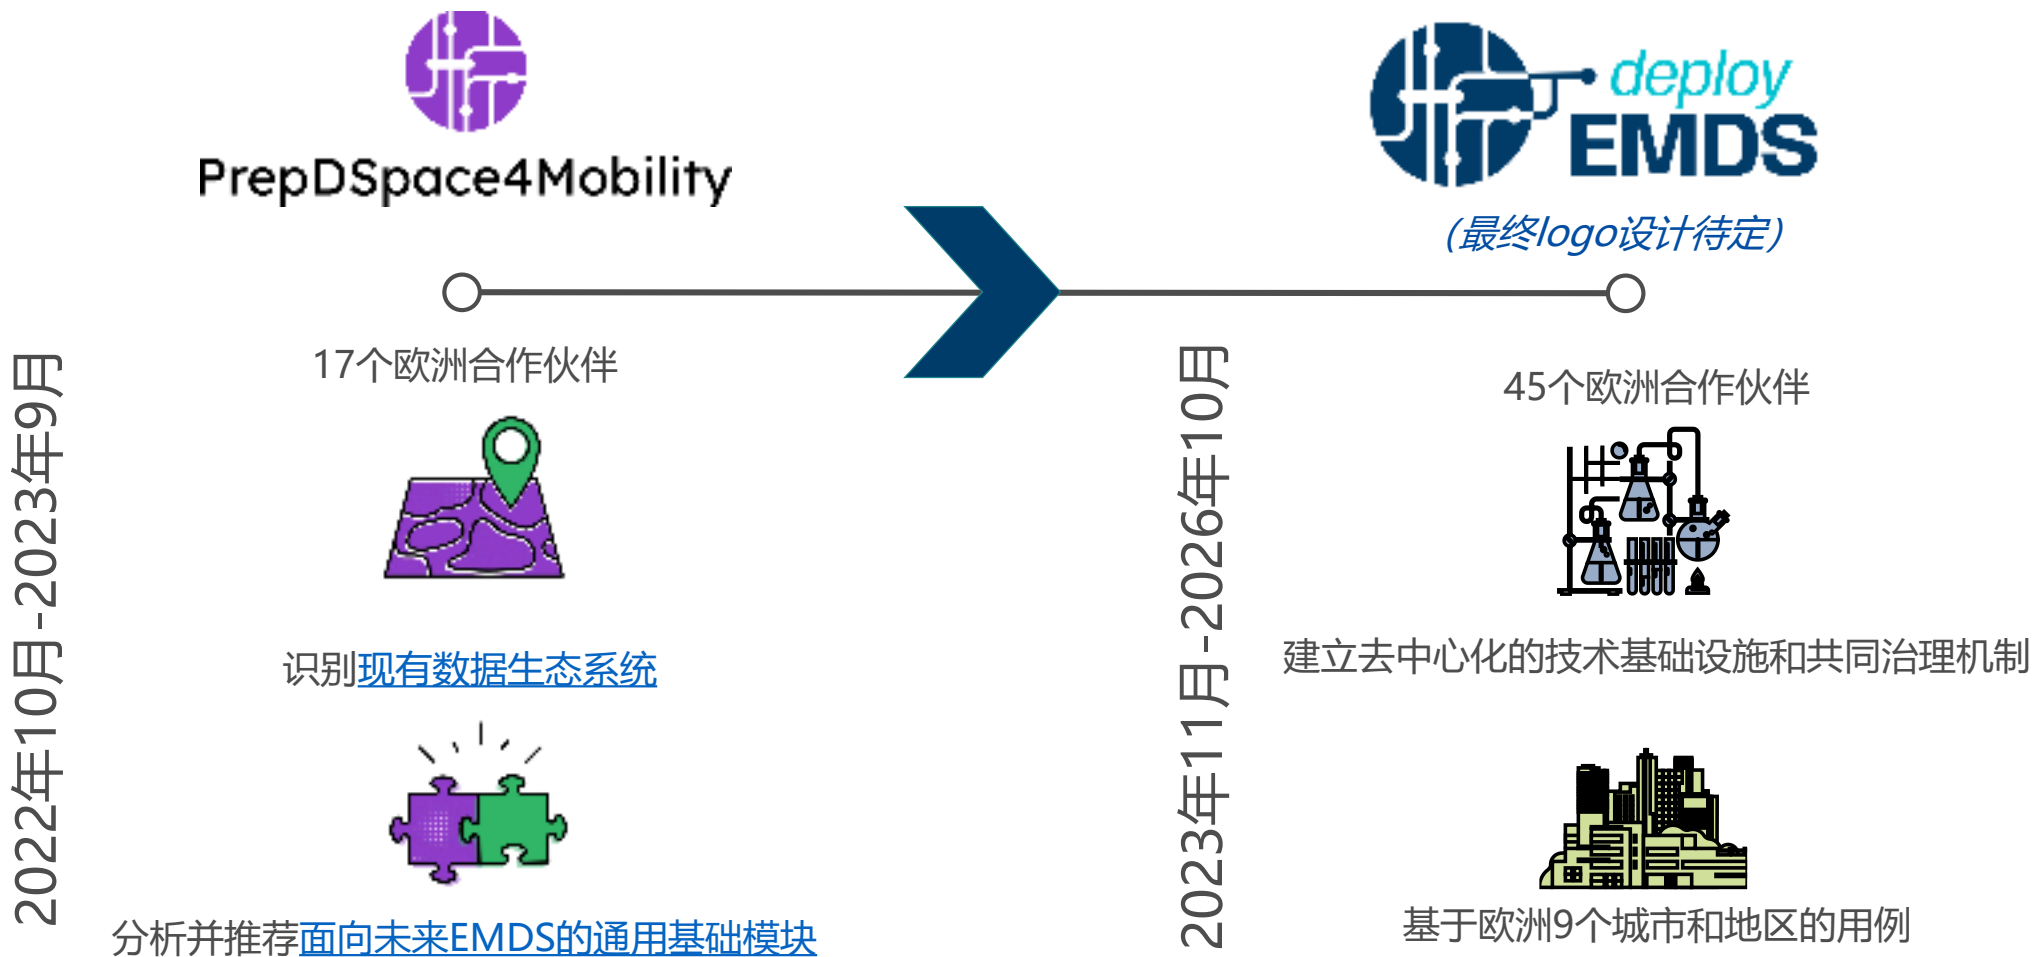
PrepDSpace4Mobility

deploy EMDS

(最终logo设计待定)

2022年10月-2023年9月

17个欧洲合作伙伴

识别现有数据生态系统

分析并推荐面向未来EMDS的通用基础模块

2023年11月-2026年10月

45个欧洲合作伙伴

建立去中心化的技术基础设施和共同治理机制

基于欧洲9个城市和地区的用例